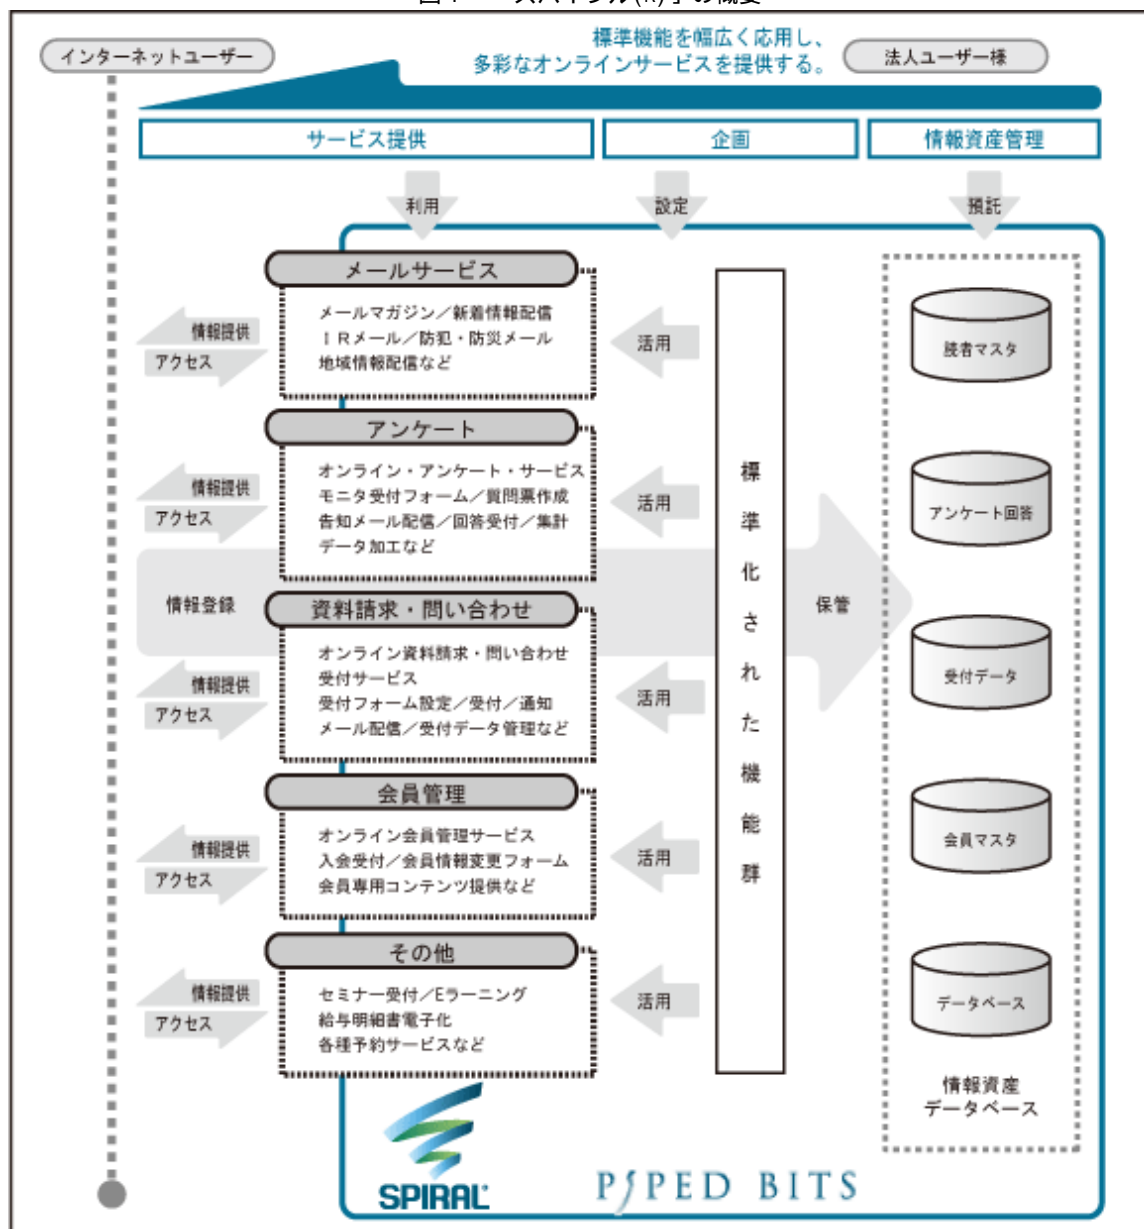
図1 「スパイラル(R)」の概要

インターネットユーザー

標準機能を幅広く応用し、
多彩なオンラインサービスを提供する。

法人ユーザー様

サービス提供

企画

情報資産管理

利用

設定

預託

メールサービス

メールマガジン／新着情報配信
ＩＲメール／防犯・防災メール
地域情報配信など

情報提供
アクセス

活用

アンケート

オンライン・アンケート・サービス
モニタ受付フォーム／質問票作成
告知メール配信／回答受付／集計
データ加工など

情報提供
アクセス

活用

情報登録

資料請求・問い合わせ

オンライン資料請求・問い合わせ
受付サービス
受付フォーム設定／受付／通知
メール配信／受付データ管理など

情報提供
アクセス

活用

会員管理

オンライン会員管理サービス
入会受付／会員情報変更フォーム
会員専用コンテンツ提供など

情報提供
アクセス

活用

その他

セミナー受付／Eラーニング
給与明細書電子化
各種予約サービスなど

情報提供
アクセス

活用

標準化された機能群

保管

読者マスタ

アンケート回答

受付データ

会員マスタ

データベース

情報資産
データベース

SPIRAL

PIPED BITS